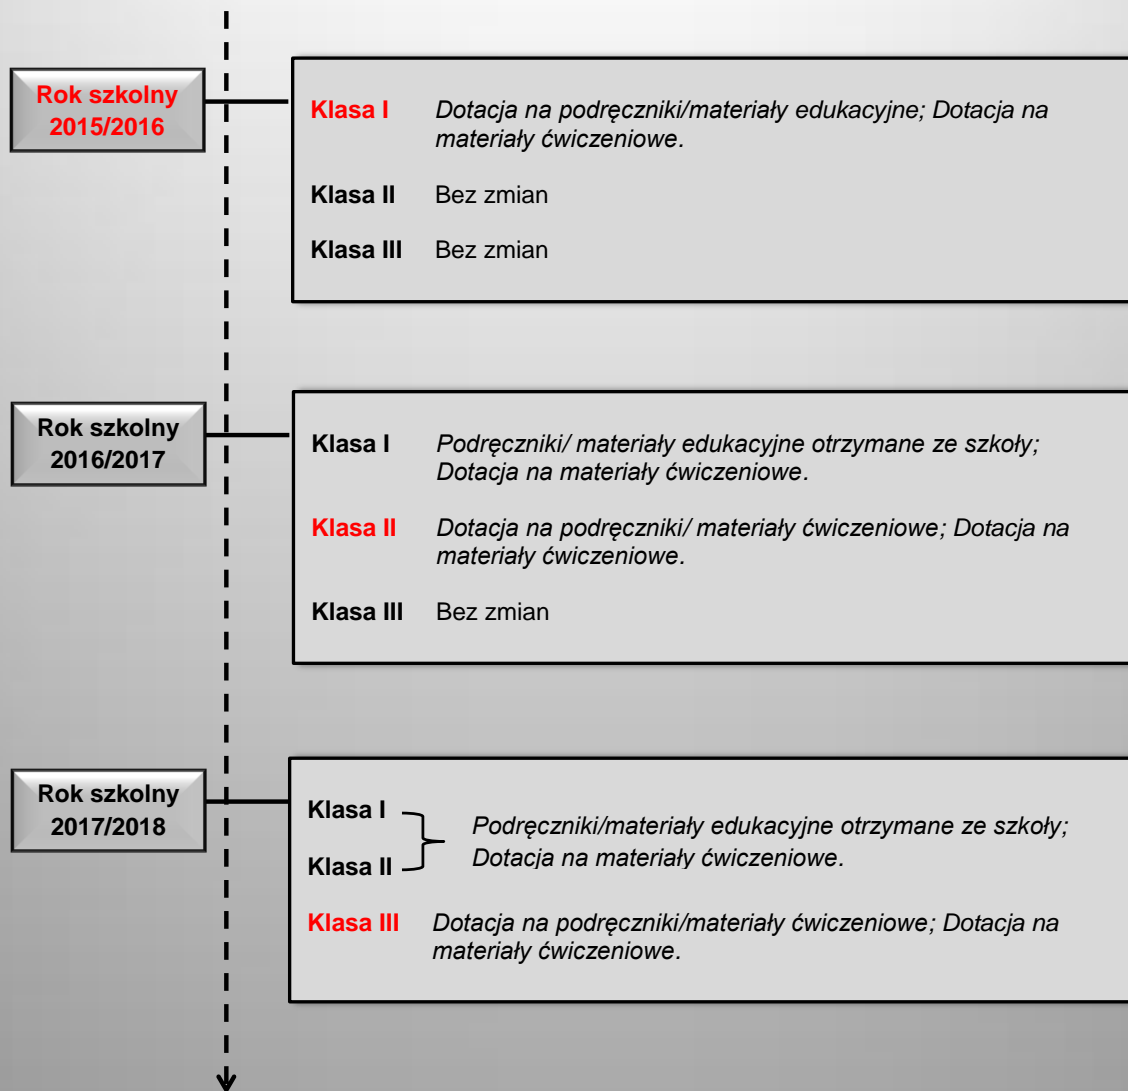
Rok szkolny 2015/2016

Klasa I Dotacja na podręczniki/materiały edukacyjne; Dotacja na materiały ćwiczeniowe.

Klasa II Bez zmian

Klasa III Bez zmian

Rok szkolny 2016/2017

Klasa I Podręczniki/ materiały edukacyjne otrzymane ze szkoły; Dotacja na materiały ćwiczeniowe.

Klasa II Dotacja na podręczniki/ materiały ćwiczeniowe; Dotacja na materiały ćwiczeniowe.

Klasa III Bez zmian

Rok szkolny 2017/2018

Klasa I
Klasa II
Podręczniki/materiały edukacyjne otrzymane ze szkoły; Dotacja na materiały ćwiczeniowe.

Klasa III Dotacja na podręczniki/materiały ćwiczeniowe; Dotacja na materiały ćwiczeniowe.